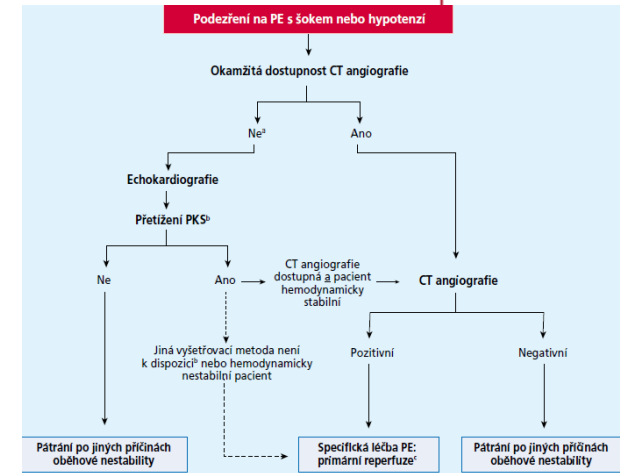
Podezření na PE s šokem nebo hypotenzí

Okamžitá dostupnost CT angiografie

Ne$^{a}$

Ano

Echokardiografie

Přetížení PKS$^{b}$

Ne

Ano

CT angiografie dostupná a pacient hemodynamicky stabilní

CT angiografie

Jiná vyšetřovací metoda není k dispozici$^{b}$ nebo hemodynamicky nestabilní pacient

Pozitivní

Negativní

Pátrání po jiných příčinách oběhové nestability

Specifická léčba PE: primární reperfuze$^{c}$

Pátrání po jiných příčinách oběhové nestability